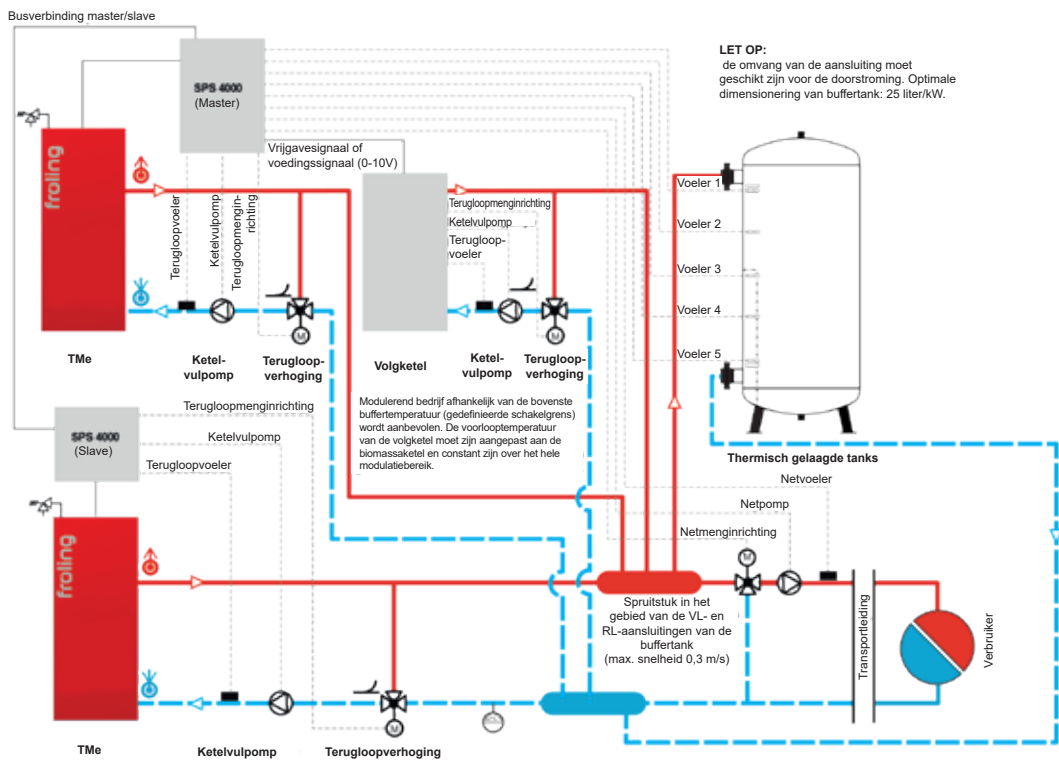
Busverbinding master/slave

SPS 4000
(Master)

LET OP:
de omvang van de aansluiting moet geschikt zijn voor de doorstroming. Optimale dimensionering van buffertank: 25 liter/kW.

froling

Vrijgavesignaal of voedingssignaal (0-10V)

Terugloopvoeler
Ketelvulpomp
Terugloopmenginrichting

Terugloopmenginrichting
Ketelvulpomp
Terugloopvoeler

Voeler 1
Voeler 2
Voeler 3
Voeler 4
Voeler 5

TMe
Ketelvulpomp
Terugloopverhoging

Volgketel
Ketelvulpomp
Terugloopverhoging

Modulerend bedrijf afhankelijk van de bovenste buffertemperatuur (gedefinieerde schakelgrens) wordt aanbevolen. De voorlooptemperatuur van de volgketel moet zijn aangepast aan de biomassaketel en constant zijn over het hele modulatiebereik.

Terugloopmenginrichting
SPS 4000
(Slave)
Ketelvulpomp
Terugloopvoeler

Thermisch gelaagde tanks

Netvoeler
Netpomp
Netmenginrichting

froling

Spruitstuk in het gebied van de VL- en RL-aansluitingen van de buffertank
(max. snelheid 0,3 m/s)

Transportleiding
Verbruiker

TMe
Ketelvulpomp
Terugloopverhoging